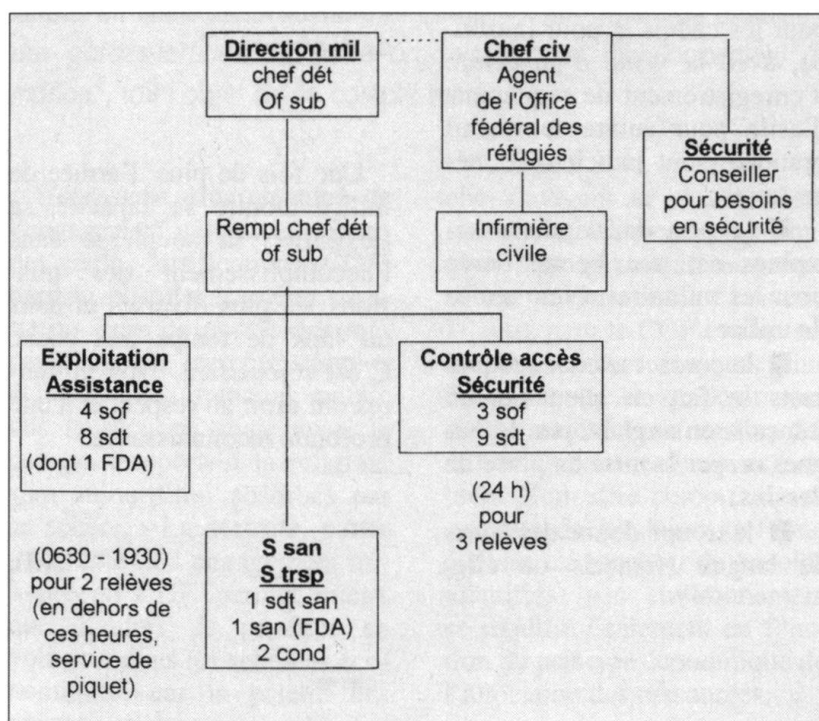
Direction mil
chef dét
Of sub

Chef civ
Agent de l'Office fédéral des réfugiés

Sécurité
Conseiller pour besoins en sécurité

Rempl chef dét of sub

Infirmière civile

Exploitation
Assistance
4 sof
8 sdt
(dont 1 FDA)

Contrôle accès
Sécurité
3 sof
9 sdt

(24 h) pour 3 relèves

(0630 - 1930) pour 2 relèves (en dehors de ces heures, service de piquet)

S san
S trsp
1 sdt san
1 san (FDA)
2 cond